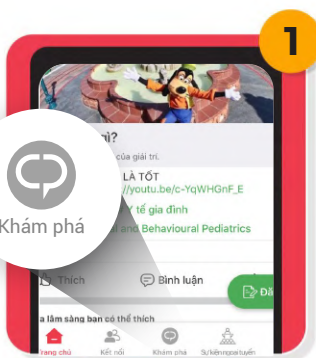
1

ì?

của giải trí.

LÀ TỐT

//youtu.be/c-YqWHGnF_E

y tế gia đình

and Behavioural Pediatrics

Khám phá

Thích

Bình luận

Đă

a lâm sàng bạn có thể thích

Trang chủ

Kết nối

Khám phá

Sự kiện ngoại tuyến